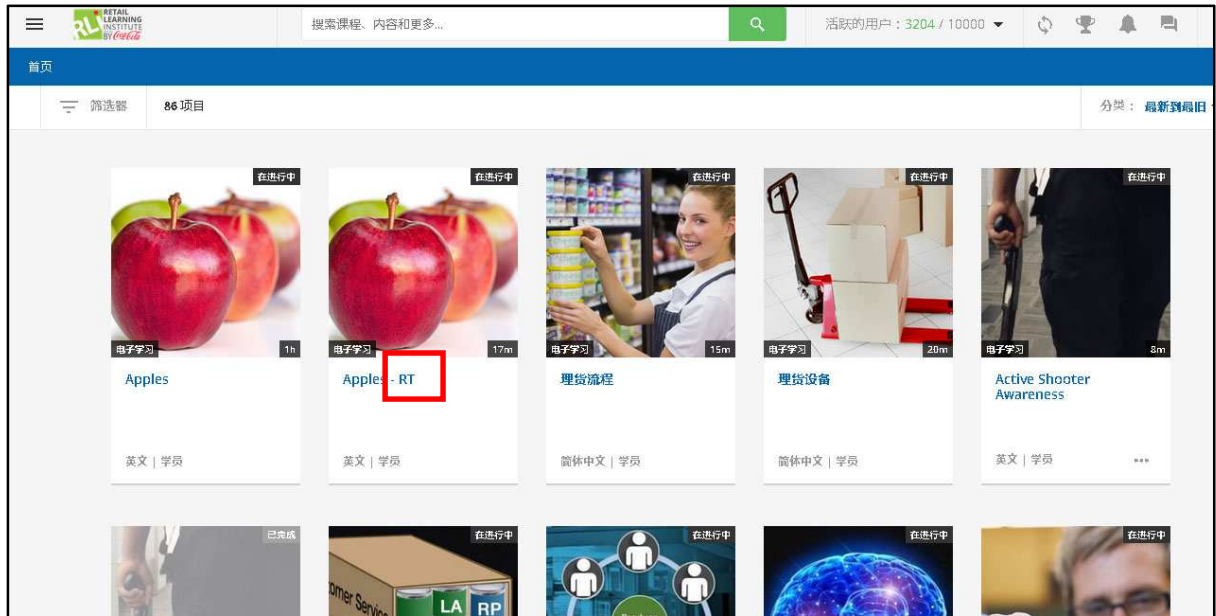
RETAIL LEARNING INSTITUTE BY Coca-Cola

搜索课程、内容和更多...

活跃的用户：3204 / 10000

首页

筛选器

86 项目

分类： 最新到最旧

在进行中

电子学习 1h

Apples

英文 | 学员

在进行中

电子学习 17m

Apples - RT

英文 | 学员

在进行中

电子学习 15m

理货流程

简体中文 | 学员

在进行中

电子学习 20m

理货设备

简体中文 | 学员

在进行中

电子学习 8m

Active Shooter Awareness

英文 | 学员

已完成

在进行中

omer Servi LA RP

在进行中

在进行中

在进行中